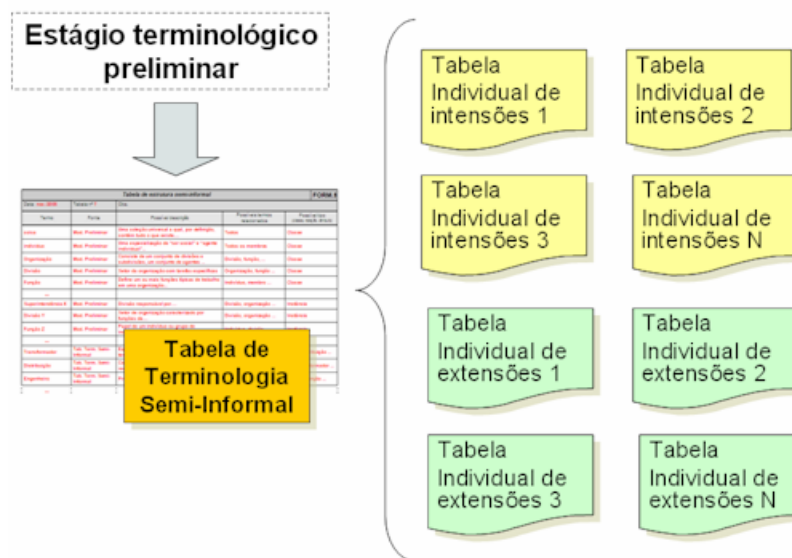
Estágio terminológico preliminar

Tabela de estrutura semi-informal | FORM 8

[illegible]

Tabela de Terminologia Semi-Informal

Tabela Individual de intensões 1

Tabela Individual de intensões 2

Tabela Individual de intensões 3

Tabela Individual de intensões N

Tabela Individual de extensões 1

Tabela Individual de extensões 2

Tabela Individual de extensões 3

Tabela Individual de extensões N